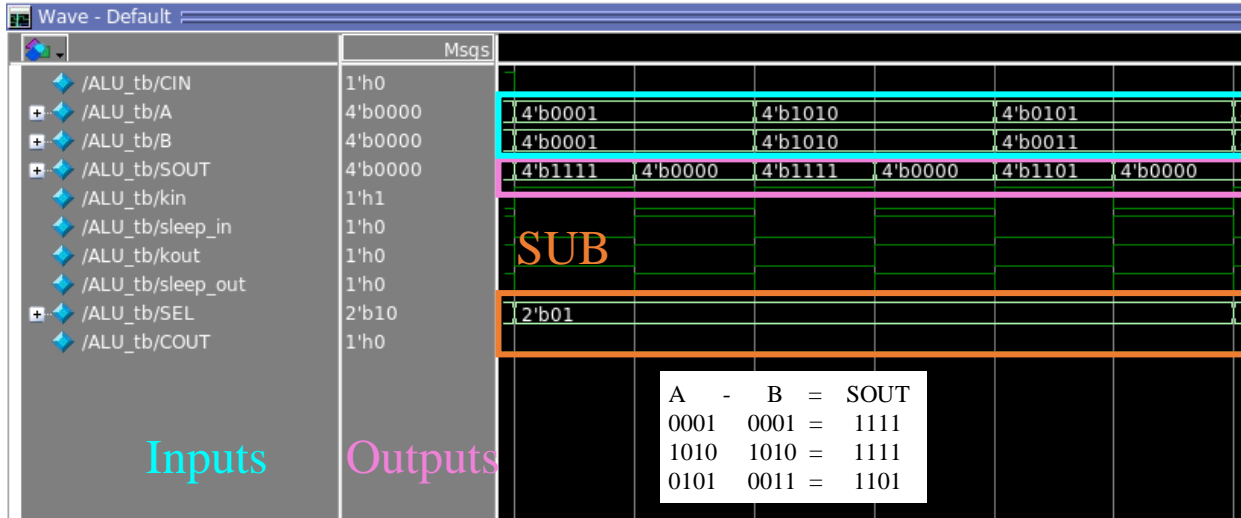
Wave - Default

Msgs

/ALU_tb/CIN 1'h0
/ALU_tb/A 4'b0000
/ALU_tb/B 4'b0000
/ALU_tb/SOUT 4'b0000
/ALU_tb/kin 1'h1
/ALU_tb/sleep_in 1'h0
/ALU_tb/kout 1'h0
/ALU_tb/sleep_out 1'h0
/ALU_tb/SEL 2'b10
/ALU_tb/COUT 1'h0

4'b0001 4'b1010 4'b0101
4'b0001 4'b1010 4'b0011
4'b1111 4'b0000 4'b1111 4'b0000 4'b1101 4'b0000

SUB

2'b01

| A | - | B | = | SOUT |
|---|---|---|---|---|
| 0001 | | 0001 | = | 1111 |
| 1010 | | 1010 | = | 1111 |
| 0101 | | 0011 | = | 1101 |

Inputs Outputs